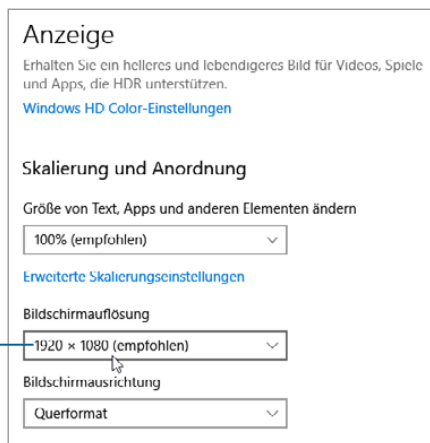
Anzeige

Erhalten Sie ein helleres und lebendigeres Bild für Videos, Spiele und Apps, die HDR unterstützen.

Windows HD Color-Einstellungen

Skalierung und Anordnung

Größe von Text, Apps und anderen Elementen ändern

100% (empfohlen)

Erweiterte Skalierungseinstellungen

Bildschirmauflösung

1920 × 1080 (empfohlen)

Bildschirmausrichtung

Querformat